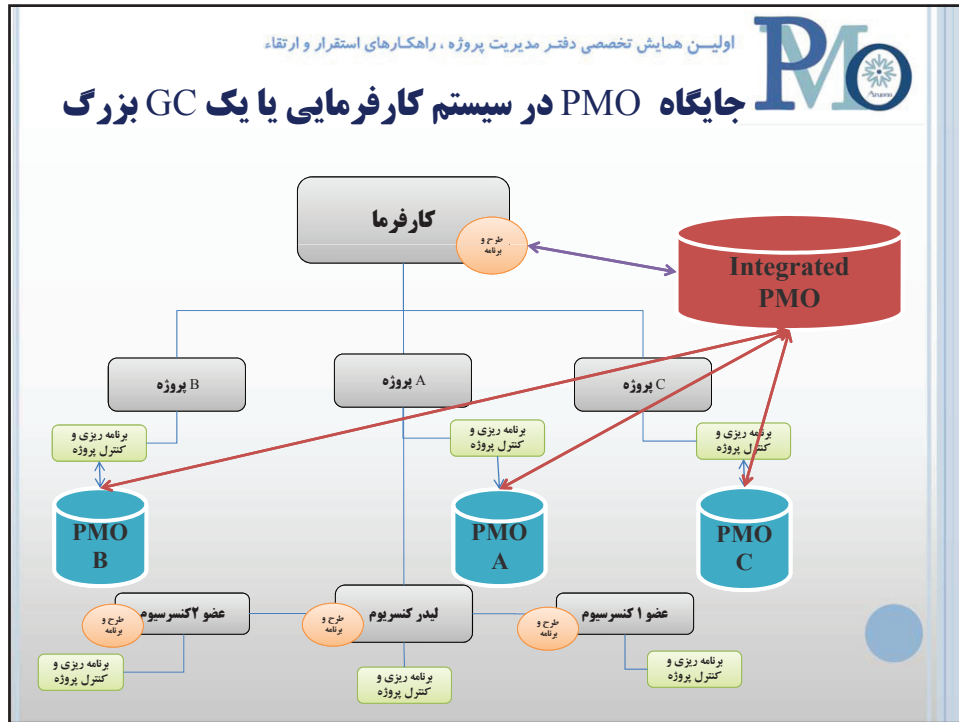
اولیـــن همایش تخصصی دفتـر مدیریت پروژه ، راهکـارهای استقرار و ارتقاء

PMO

جایگاه PMO در سیستم کارفرمایی یا یک GC بزرگ

کارفرما

طرح و برنامه

Integrated PMO

پروژه B

پروژه A

پروژه C

برنامه ریزی و کنترل پروژه

برنامه ریزی و کنترل پروژه

برنامه ریزی و کنترل پروژه

PMO B

PMO A

PMO C

عضو ۲کنسرسیوم

طرح و برنامه

لیدر کنسرسیوم

طرح و برنامه

عضو ۱ کنسرسیوم

طرح و برنامه

برنامه ریزی و کنترل پروژه

برنامه ریزی و کنترل پروژه

برنامه ریزی و کنترل پروژه